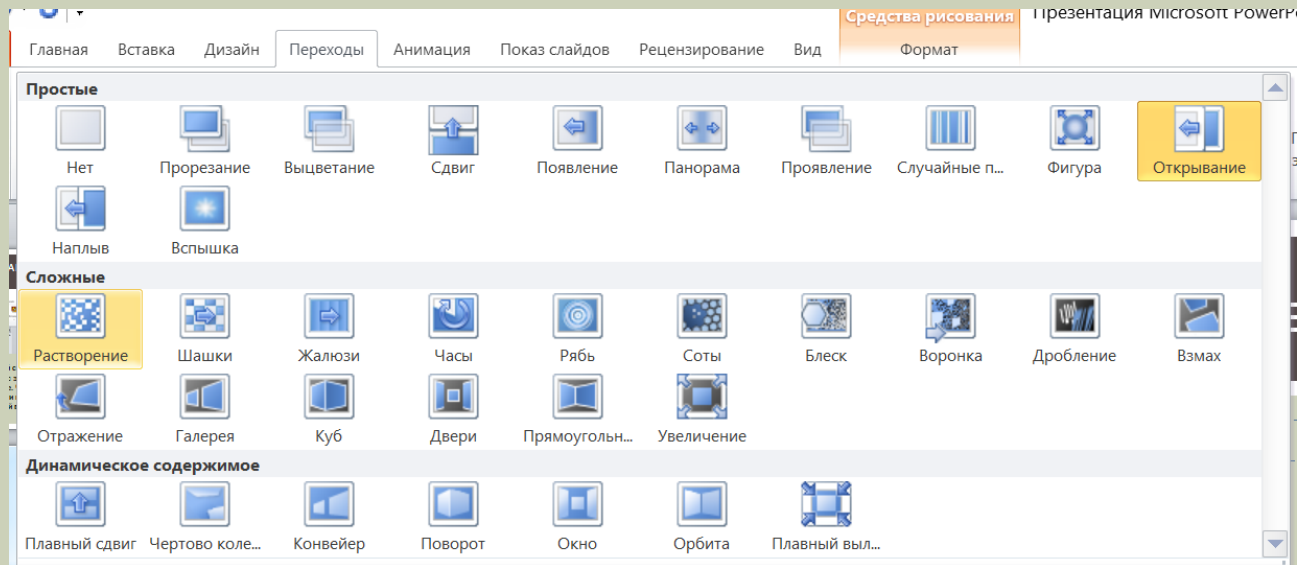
Средства рисования
Презентация Microsoft PowerP

Главная Вставка Дизайн Переходы Анимация Показ слайдов Рецензирование Вид Формат

Простые

Нет
Прорезание
Выцветание
Сдвиг
Появление
Панорама
Проявление
Случайные п...
Фигура
Открывание
Наплыв
Вспышка

Сложные

Растворение
Шашки
Жалюзи
Часы
Рябь
Соты
Блеск
Воронка
Дробление
Взмах
Отражение
Галерея
Куб
Двери
Прямоугольн...
Увеличение

Динамическое содержимое

Плавный сдвиг
Чертово коле...
Конвейер
Поворот
Окно
Орбита
Плавный выл...